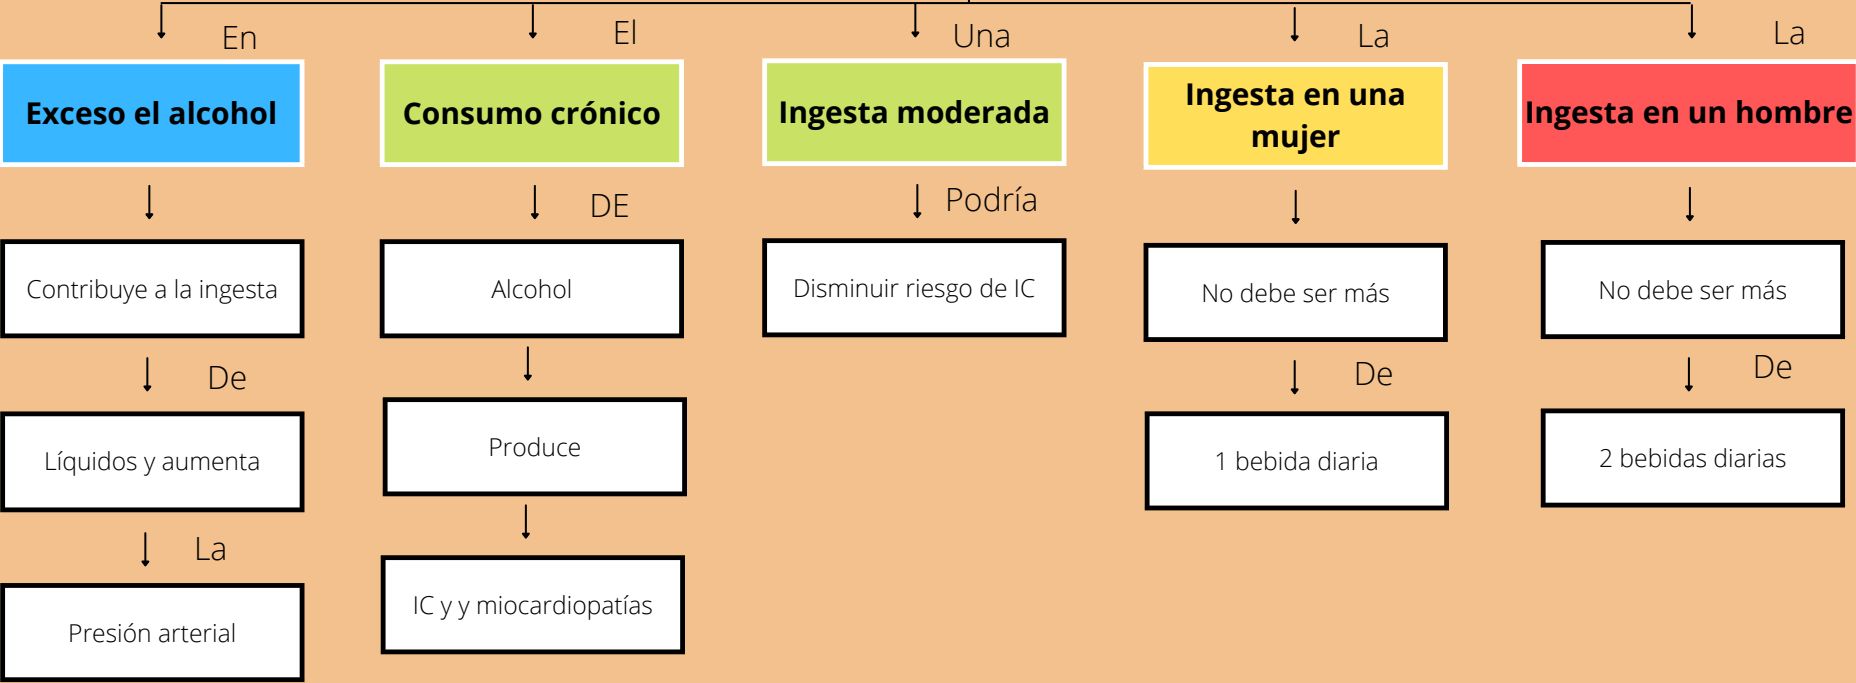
En

Exceso el alcohol

Contribuye a la ingesta

De

Líquidos y aumenta

La

Presión arterial

El

Consumo crónico

DE

Alcohol

Produce

IC y y miocardiopatías

Una

Ingesta moderada

Podría

Disminuir riesgo de IC

La

Ingesta en una mujer

No debe ser más

De

1 bebida diaria

La

Ingesta en un hombre

No debe ser más

De

2 bebidas diarias